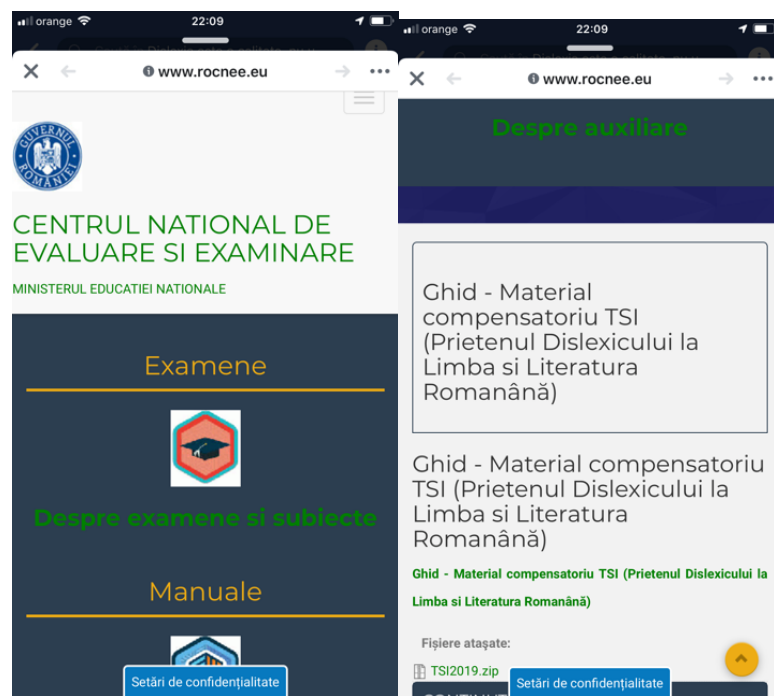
orange 22:09

www.rocnee.eu

GUVERNUL ROMÂNIEI

CENTRUL NATIONAL DE EVALUARE SI EXAMINARE

MINISTERUL EDUCATIEI NATIONALE

Examene

Despre examene si subiecte

Manuale

Setări de confidențialitate

orange 22:09

www.rocnee.eu

Despre auxiliare

Ghid - Material compensatoriu TSI (Prietenul Dislexicului la Limba si Literatura Romanână)

Ghid - Material compensatoriu TSI (Prietenul Dislexicului la Limba si Literatura Romanână)

Ghid - Material compensatoriu TSI (Prietenul Dislexicului la Limba si Literatura Romanână)

Fișiere atașate:

TSI2019.zip

Setări de confidențialitate